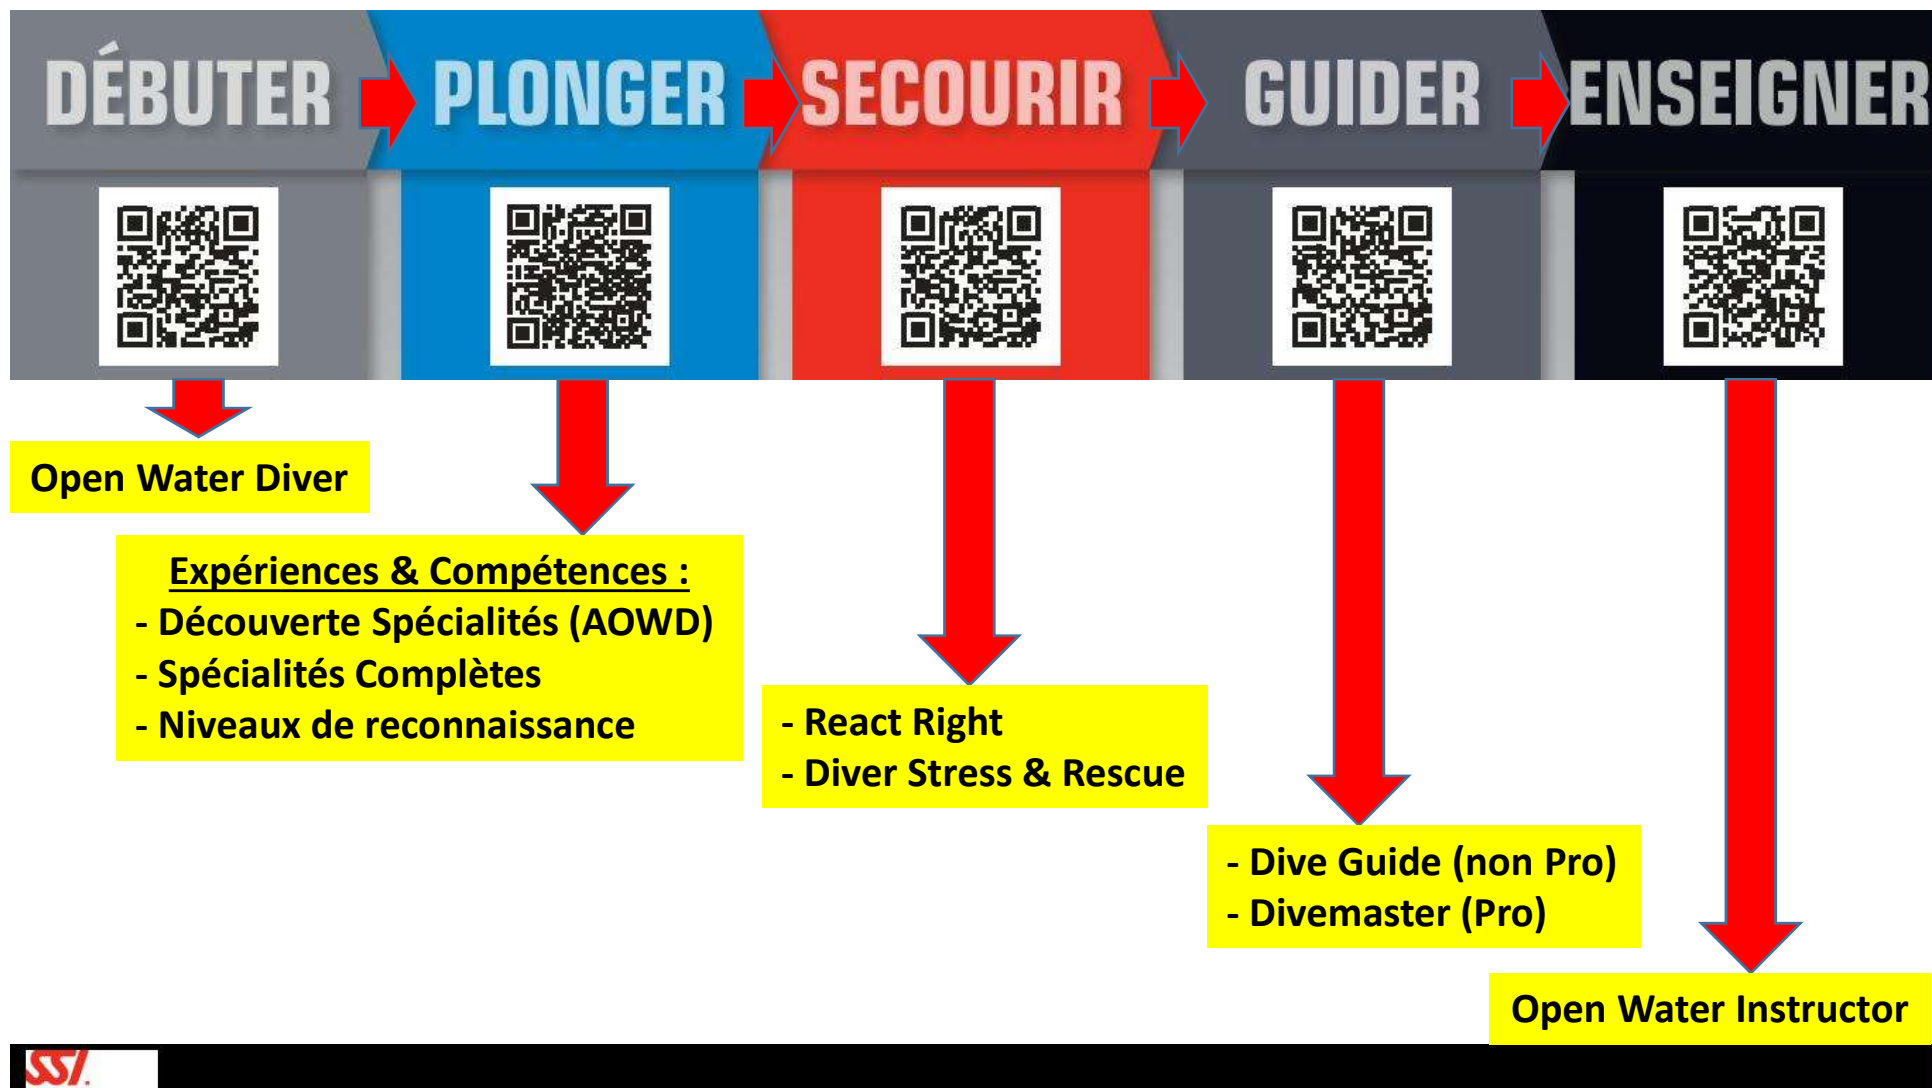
DÉBUTER PLONGER SECOURIR GUIDER ENSEIGNER

Open Water Diver

Expériences & Compétences :
- Découverte Spécialités (AOWD)
- Spécialités Complètes
- Niveaux de reconnaissance

- React Right
- Diver Stress & Rescue

- Dive Guide (non Pro)
- Divemaster (Pro)

Open Water Instructor

SSI